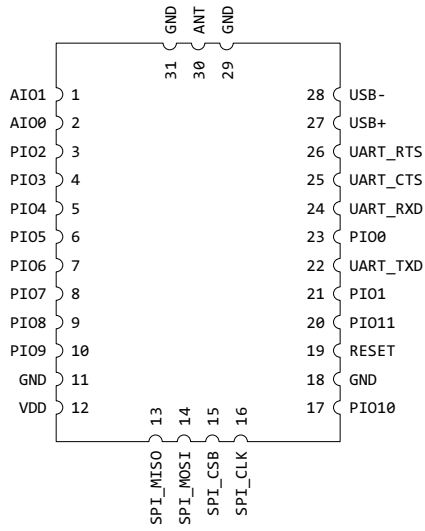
GND ANT GND
31 30 29

AIO1 1
AIO0 2
PIO2 3
PIO3 4
PIO4 5
PIO5 6
PIO6 7
PIO7 8
PIO8 9
PIO9 10
GND 11
VDD 12

28 USB-
27 USB+
26 UART_RTS
25 UART_CTS
24 UART_RXD
23 PIO0
22 UART_TXD
21 PIO1
20 PIO11
19 RESET
18 GND
17 PIO10

13 14 15 16
SPI_MISO SPI_MOSI SPI_CSB SPI_CLK